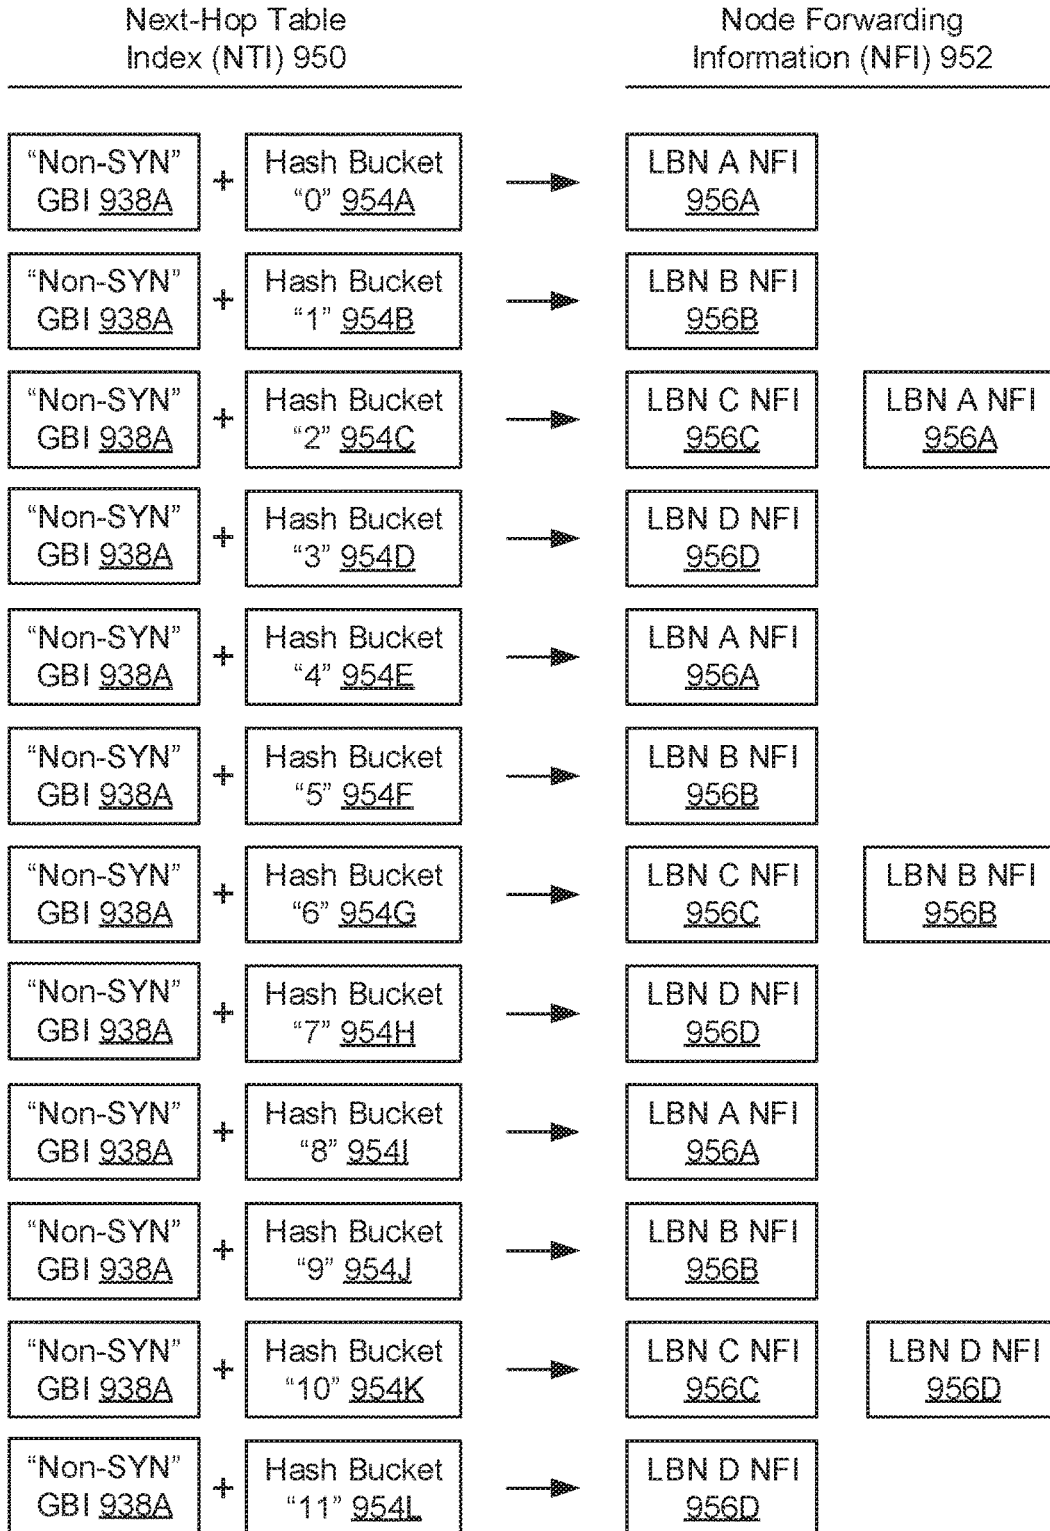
Next-Hop Table Index (NTI) 950

Node Forwarding Information (NFI) 952

"Non-SYN" GBI 938A + Hash Bucket "0" 954A → LBN A NFI 956A

"Non-SYN" GBI 938A + Hash Bucket "1" 954B → LBN B NFI 956B

"Non-SYN" GBI 938A + Hash Bucket "2" 954C → LBN C NFI 956C LBN A NFI 956A

"Non-SYN" GBI 938A + Hash Bucket "3" 954D → LBN D NFI 956D

"Non-SYN" GBI 938A + Hash Bucket "4" 954E → LBN A NFI 956A

"Non-SYN" GBI 938A + Hash Bucket "5" 954F → LBN B NFI 956B

"Non-SYN" GBI 938A + Hash Bucket "6" 954G → LBN C NFI 956C LBN B NFI 956B

"Non-SYN" GBI 938A + Hash Bucket "7" 954H → LBN D NFI 956D

"Non-SYN" GBI 938A + Hash Bucket "8" 954I → LBN A NFI 956A

"Non-SYN" GBI 938A + Hash Bucket "9" 954J → LBN B NFI 956B

"Non-SYN" GBI 938A + Hash Bucket "10" 954K → LBN C NFI 956C LBN D NFI 956D

"Non-SYN" GBI 938A + Hash Bucket "11" 954L → LBN D NFI 956D